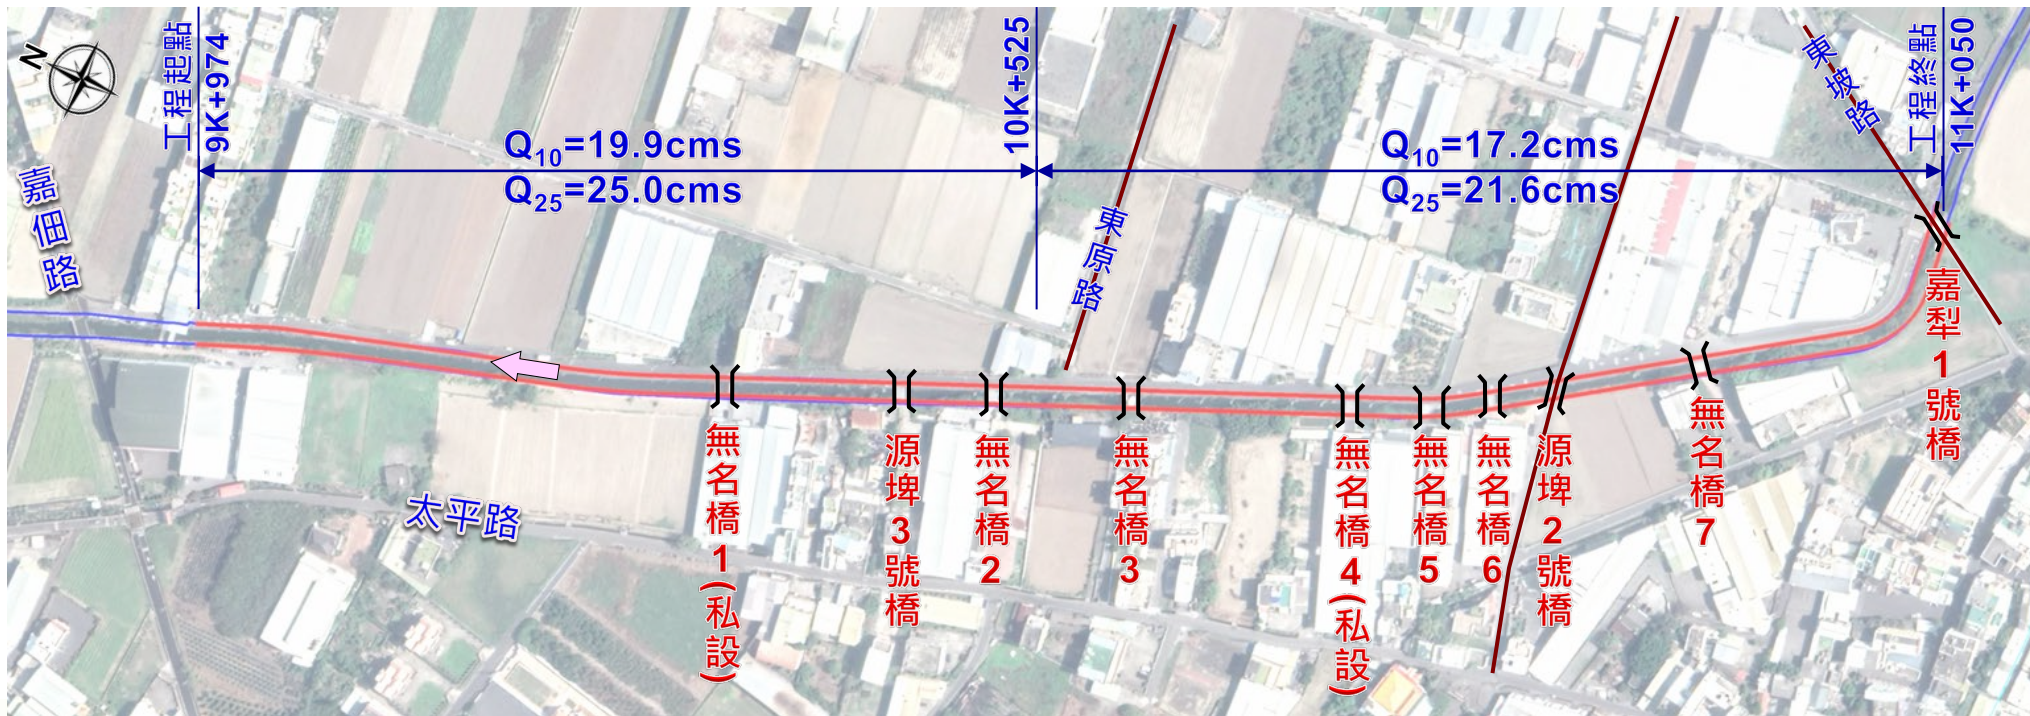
N

工程起點 9K+974

10K+525

工程終點 11K+050

$Q_{10}$=19.9cms
$Q_{25}$=25.0cms

$Q_{10}$=17.2cms
$Q_{25}$=21.6cms

嘉佃路

東原路

東埈路

太平路

無名橋1(私設)

源埤3號橋

無名橋2

無名橋3

無名橋4(私設)

無名橋5

無名橋6

源埤2號橋

無名橋7

嘉犁1號橋